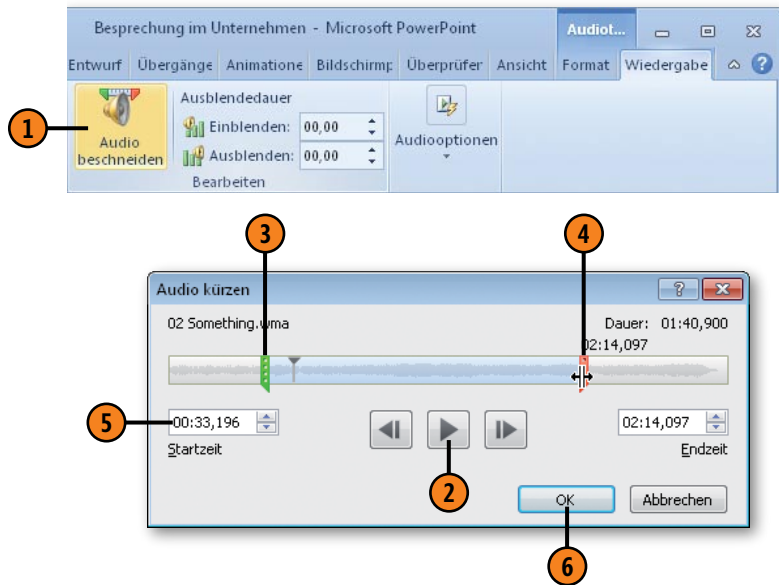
Besprechung im Unternehmen - Microsoft PowerPoint

Audiot...

Entwurf Übergänge Animatione Bildschirmp Überprüfer Ansicht Format Wiedergabe

1

Audio beschneiden

Ausblendedauer

Einblenden: 00,00

Ausblenden: 00,00

Bearbeiten

Audiooptionen

3

4

Audio kürzen

?

02 Something.wma

Dauer: 01:40,900

02:14,097

5

00:33,196

Startzeit

02:14,097

Endzeit

2

OK

Abbrechen

6